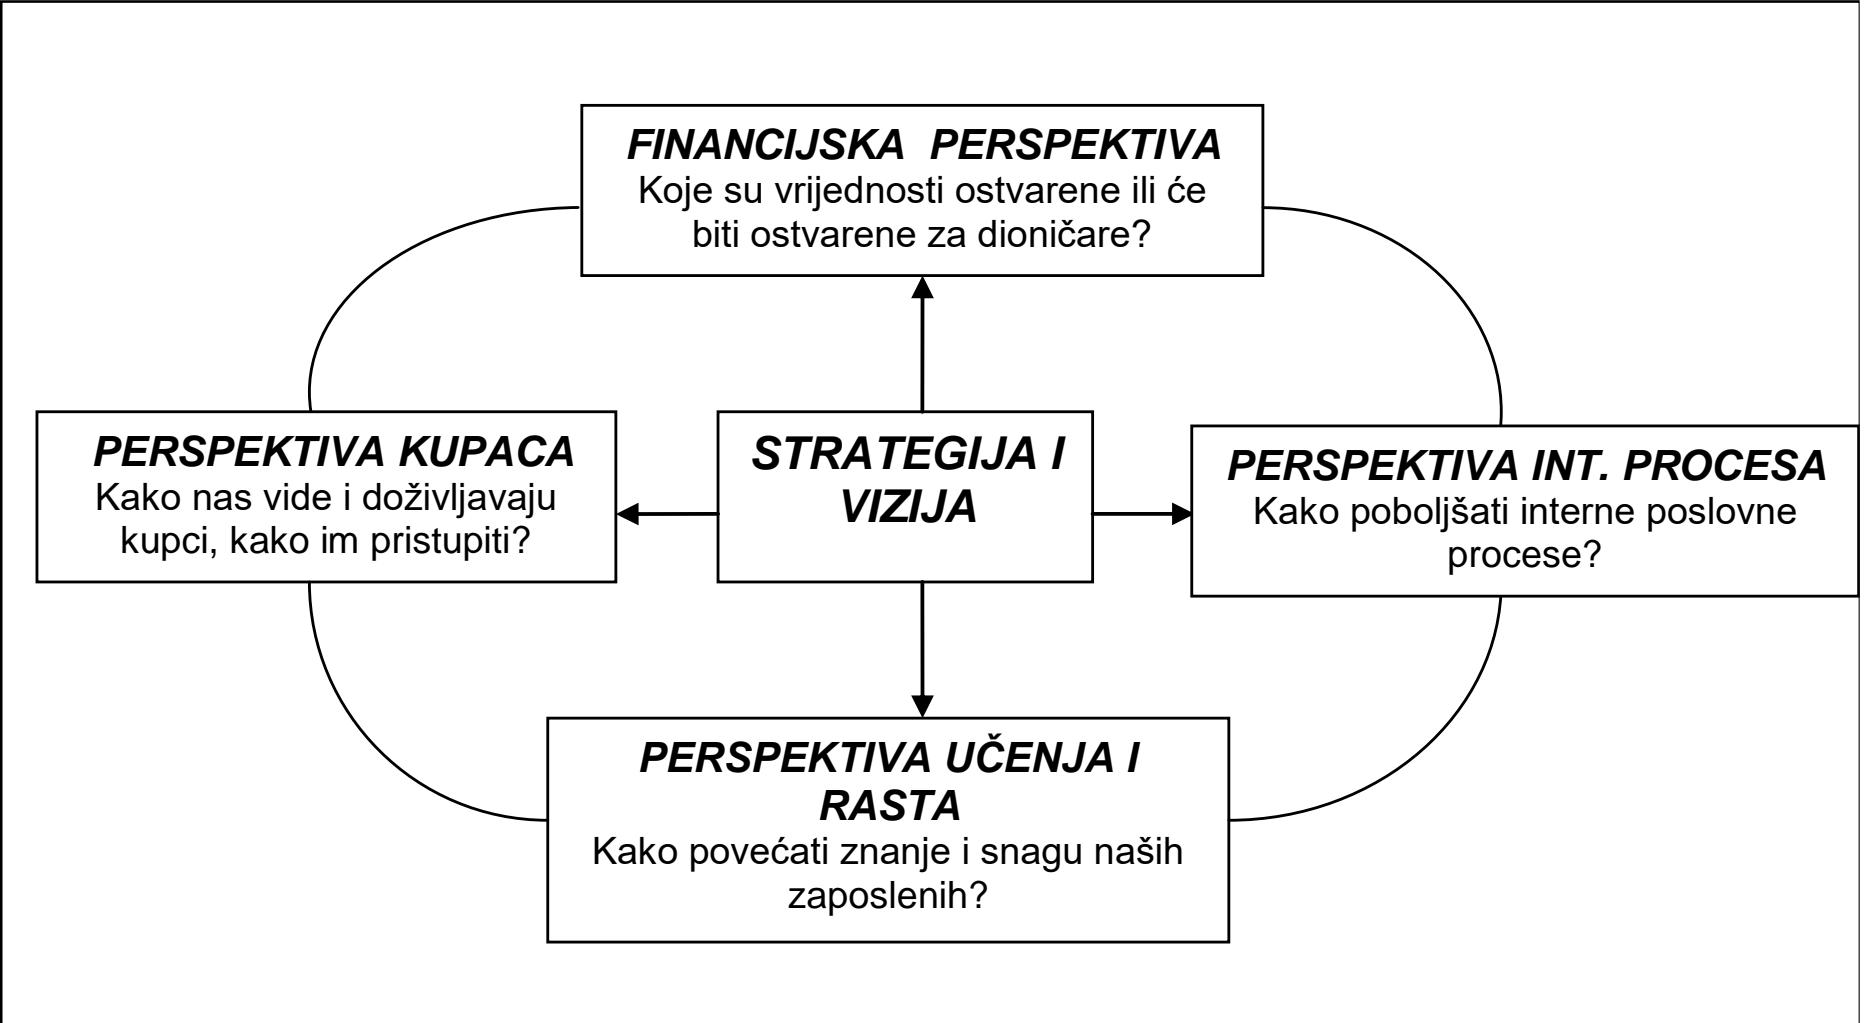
FINANCIJSKA PERSPEKTIVA
Koje su vrijednosti ostvarene ili će biti ostvarene za dioničare?

PERSPEKTIVA KUPACA
Kako nas vide i doživljavaju kupci, kako im pristupiti?

STRATEGIJA I VIZIJA

PERSPEKTIVA INT. PROCESA
Kako poboljšati interne poslovne procese?

PERSPEKTIVA UČENJA I RASTA
Kako povećati znanje i snagu naših zaposlenih?